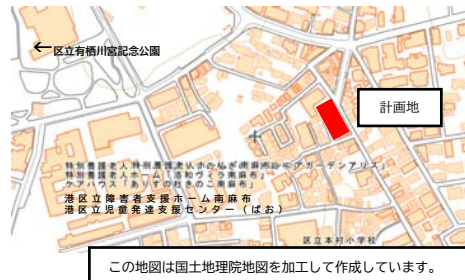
←区立有栖川宮記念公園

計画地

特別養護老人ホーム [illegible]
特別養護老人ホーム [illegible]
ケアハウス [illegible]
港区立障害者支援ホーム南麻布
港区立児童発達支援センター（ぱお）

区立本村小学校

この地図は国土地理院地図を加工して作成しています。